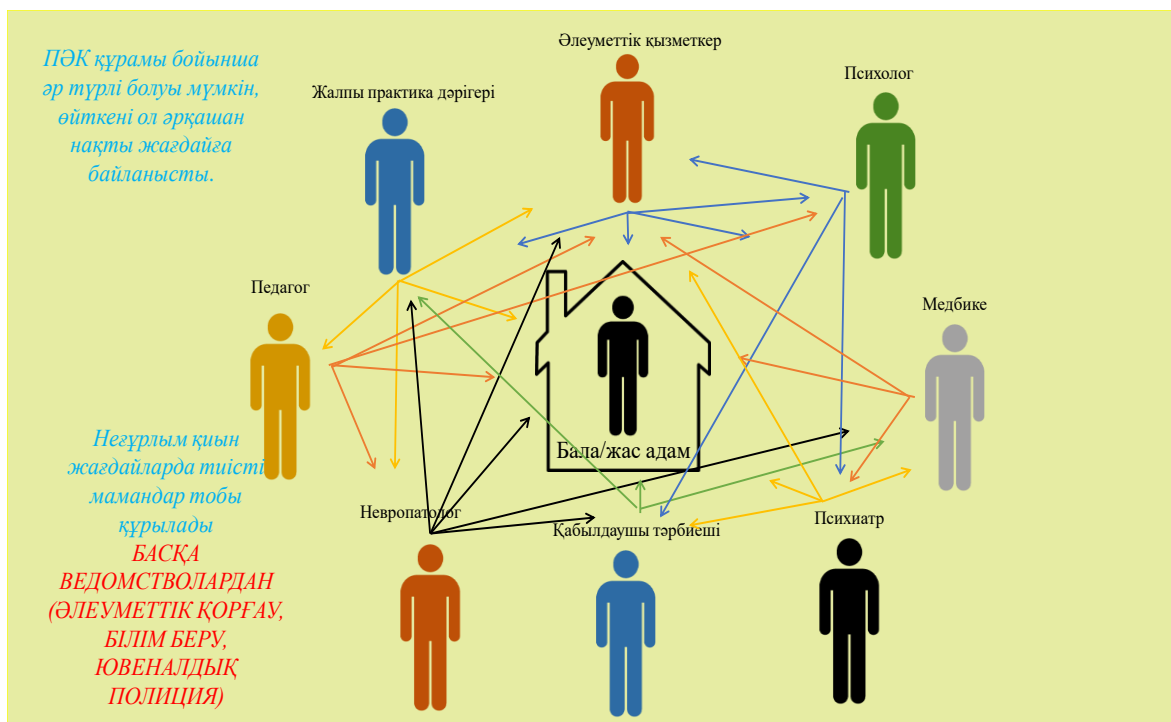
ПӘК құрамы бойынша әр түрлі болуы мүмкін, өйткені ол әрқашан нақты жағдайға байланысты.

Әлеуметтік қызметкер

Жалпы практика дәрігері

Психолог

Педагог

Медбике

Бала/жас адам

Неғұрлым қиын жағдайларда тиісті мамандар тобы құрылады

БАСҚА ВЕДОМСТВОЛАРДАН (ӘЛЕУМЕТТІК ҚОРҒАУ, БІЛІМ БЕРУ, ЮВЕНАЛДЫҚ ПОЛИЦИЯ)

Невропатолог

Қабылдаушы тәрбиеші

Психиатр